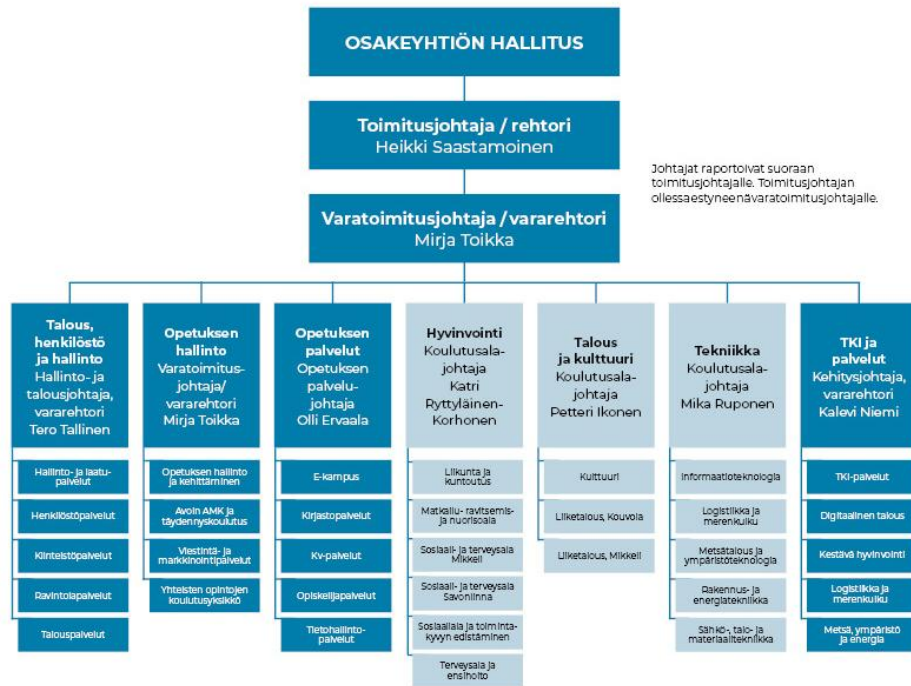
OSAKEYHTIÖN HALLITUS

Toimitusjohtaja / rehtori
Heikki Saastamoinen

Johtajat raportoivat suoraan toimitusjohtajalle. Toimitusjohtajan ollessaestyneenävaratoimitusjohtajalle.

Varatoimitusjohtaja / vararehtori
Mirja Toikka

Talous, henkilöstö ja hallinto
Hallinto- ja talousjohtaja, vararehtori
Tero Tallinen

Hallinto- ja laatupalvelut
Henkilöstöpalvelut
Kiinteistöpalvelut
Ravintolapalvelut
Talouspalvelut

Opetuksen hallinto
Varatoimitusjohtaja/ vararehtori
Mirja Toikka

Opetuksen hallinto ja kehittäminen
Avoin AMK ja täydennyskoulutus
Viestintä- ja markkinointipalvelut
Yhteisten opintojen koulutusyksikkö

Opetuksen palvelut
Opetuksen palvelujohtaja
Olli Ervaala

E-kampus
Kirjastopalvelut
Kv-palvelut
Opiskelijapalvelut
Tietohallintopalvelut

Hyvinvointi
Koulutusalajohtaja
Katri Ryttyläinen-Korhonen

Liikunta ja kuntoutus
Matkailu- ravitsemis- ja nuorisoala
Sosiaali- ja terveysala Mikkeli
Sosiaali- ja terveysala Savonlinna
Sosiaaliala ja toimintakyvyn edistäminen
Terveysala ja ensihoito

Talous ja kulttuuri
Koulutusalajohtaja
Petteri Ikonen

Kulttuuri
Liiketalous, Kouvola
Liiketalous, Mikkeli

Tekniikka
Koulutusalajohtaja
Mika Ruponen

Informaatioteknologia
Logistiikka ja merenkulku
Metsätalous ja ympäristöteknologia
Rakennus- ja energiatekniikka
Sähkö-, talo- ja materiaalitekniikka

TKI ja palvelut
Kehitysjohtaja, vararehtori
Kalevi Niemi

TKI-palvelut
Digitaalinen talous
Kestävä hyvinvointi
Logistiikka ja merenkulku
Metsä, ympäristö ja energia